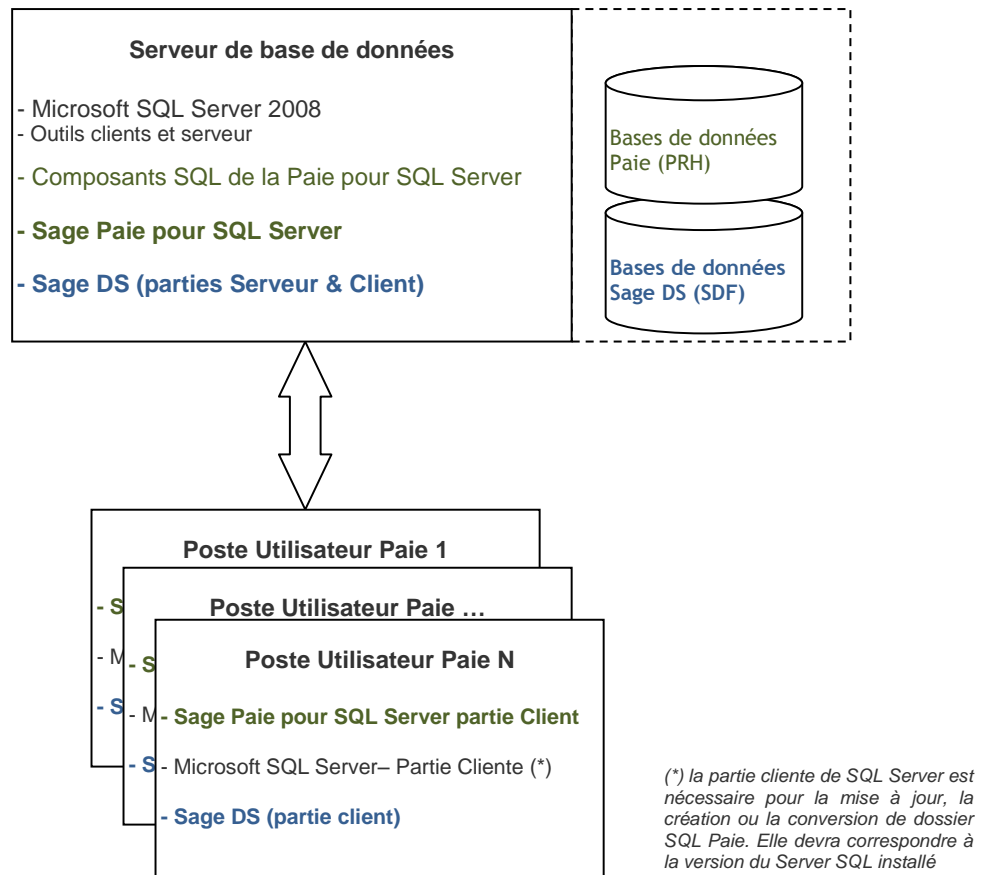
Serveur de base de données

- Microsoft SQL Server 2008
- Outils clients et serveur

- Composants SQL de la Paie pour SQL Server

- Sage Paie pour SQL Server

- Sage DS (parties Serveur & Client)

Bases de données Paie (PRH)

Bases de données Sage DS (SDF)

Poste Utilisateur Paie 1

- S

- M

- S

Poste Utilisateur Paie …

- S

- M

- S

Poste Utilisateur Paie N

- Sage Paie pour SQL Server partie Client

- Microsoft SQL Server– Partie Cliente (*)

- Sage DS (partie client)

(*) la partie cliente de SQL Server est nécessaire pour la mise à jour, la création ou la conversion de dossier SQL Paie. Elle devra correspondre à la version du Server SQL installé